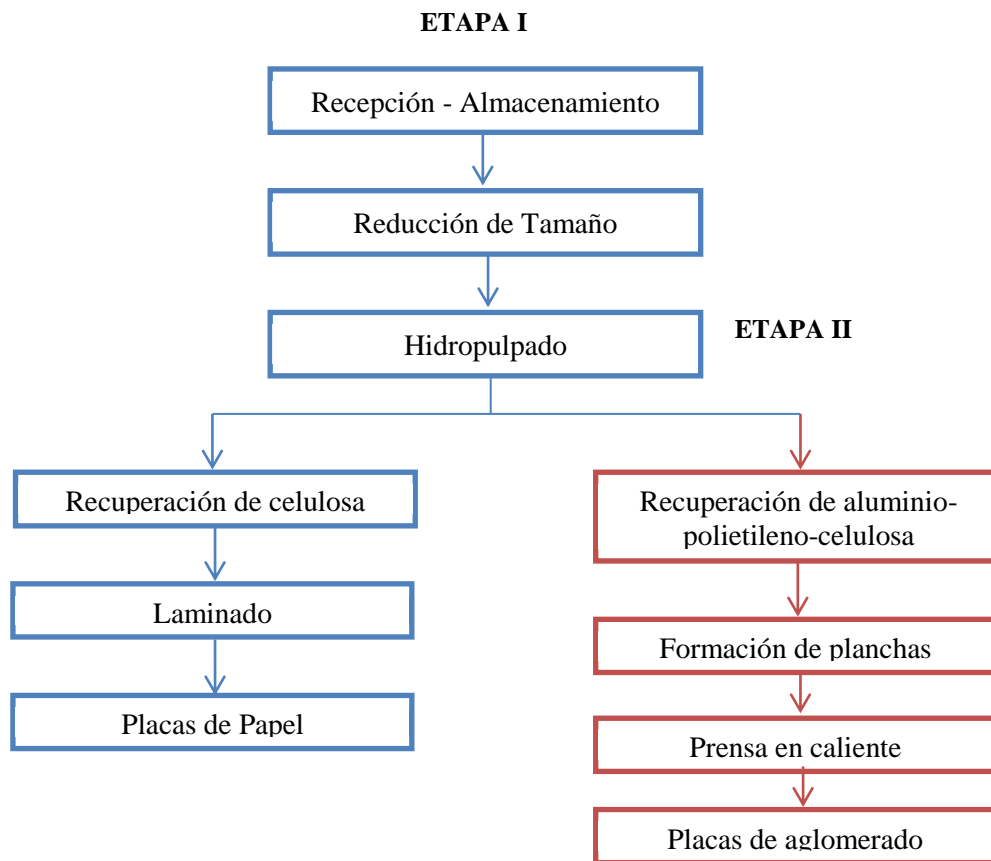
ETAPA I

Recepción - Almacenamiento

Reducción de Tamaño

Hidropulpado

ETAPA II

Recuperación de celulosa

Laminado

Placas de Papel

Recuperación de aluminio-polietileno-celulosa

Formación de planchas

Prensa en caliente

Placas de aglomerado